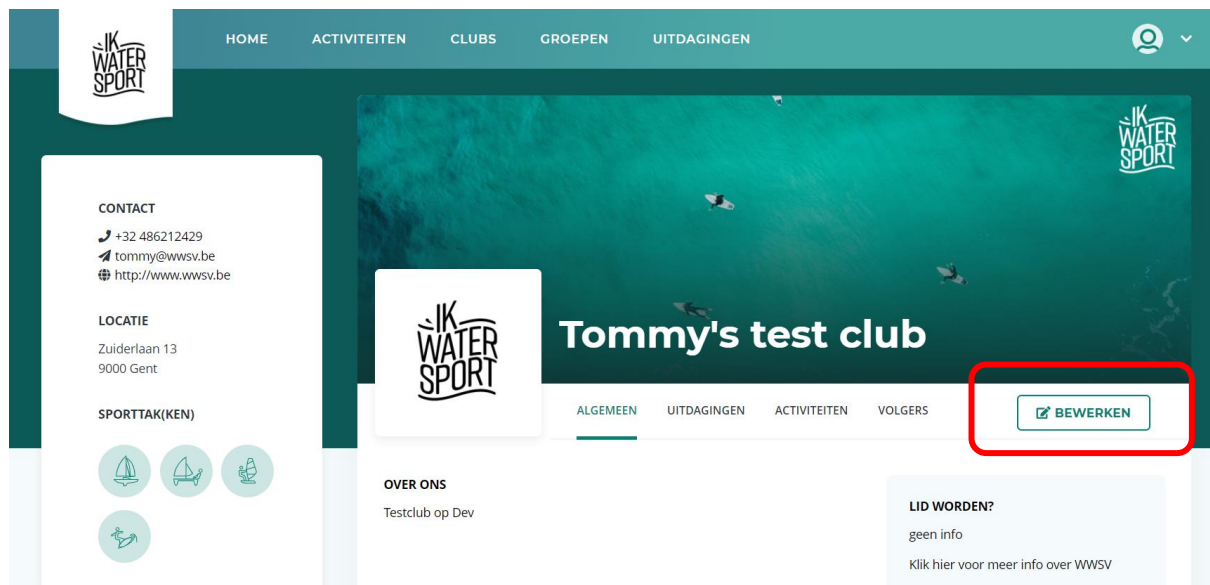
IK WATER SPORT

HOME ACTIVITEITEN CLUBS GROEPEN UITDAGINGEN

IK WATER SPORT

CONTACT
+32 486212429
tommy@wwsv.be
http://www.wwsv.be

LOCATIE
Zuiderlaan 13
9000 Gent

SPORTTAK(KEN)

IK WATER SPORT

Tommy's test club

ALGEMEEN UITDAGINGEN ACTIVITEITEN VOLGERS

BEWERKEN

OVER ONS
Testclub op Dev

LID WORDEN?
geen info
Klik hier voor meer info over WWSV